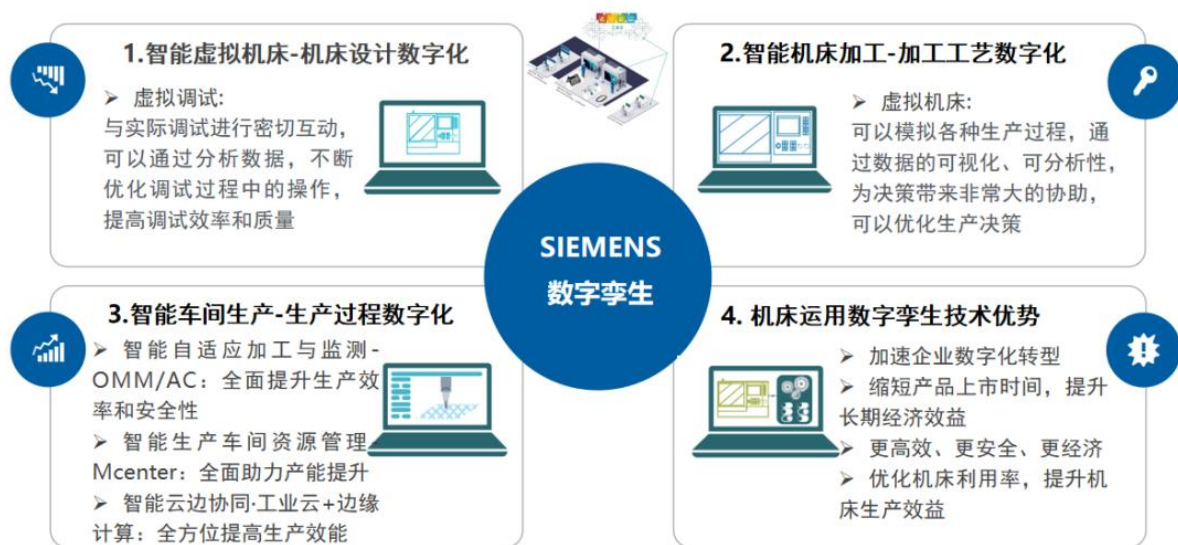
1.智能虚拟机床-机床设计数字化

➢ 虚拟调试:
与实际调试进行密切互动，可以通过分析数据，不断优化调试过程中的操作，提高调试效率和质量

2.智能机床加工-加工工艺数字化

➢ 虚拟机床:
可以模拟各种生产过程，通过数据的可视化、可分析性，为决策带来非常大的协助，可以优化生产决策

SIEMENS
数字孪生

3.智能车间生产-生产过程数字化

➢ 智能自适应加工与监测-OMM/AC：全面提升生产效率和安全性
➢ 智能生产车间资源管理Mcenter：全面助力产能提升
➢ 智能云边协同·工业云+边缘计算：全方位提高生产效能

4. 机床运用数字孪生技术优势

➢ 加速企业数字化转型
➢ 缩短产品上市时间，提升长期经济效益
➢ 更高效、更安全、更经济
➢ 优化机床利用率，提升机床生产效益